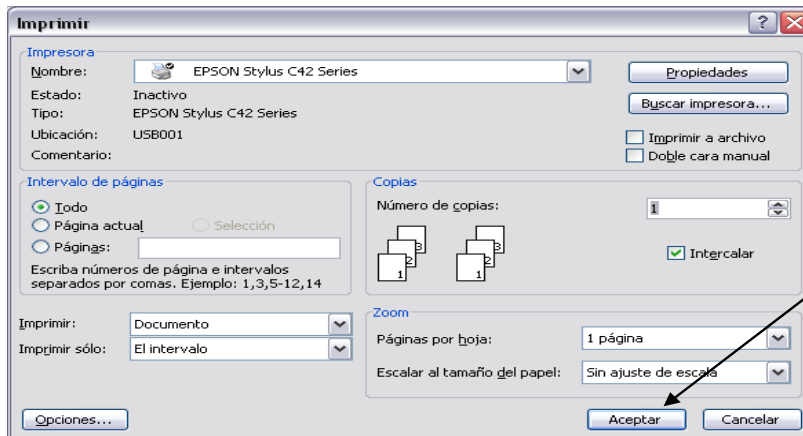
Imprimir

?

Impresora

Nombre: EPSON Stylus C42 Series

Propiedades

Estado: Inactivo

Tipo: EPSON Stylus C42 Series

Buscar impresora...

Ubicación: USB001

Imprimir a archivo

Comentario:

Doble cara manual

Intervalo de páginas

Todo

Página actual

Selección

Páginas:

Escriba números de página e intervalos separados por comas. Ejemplo: 1,3,5-12,14

Copias

Número de copias: 1

3 2 1 3 2 1

Intercalar

Imprimir: Documento

Imprimir sólo: El intervalo

Zoom

Páginas por hoja: 1 página

Escalar al tamaño del papel: Sin ajuste de escala

Opciones...

Aceptar

Cancelar